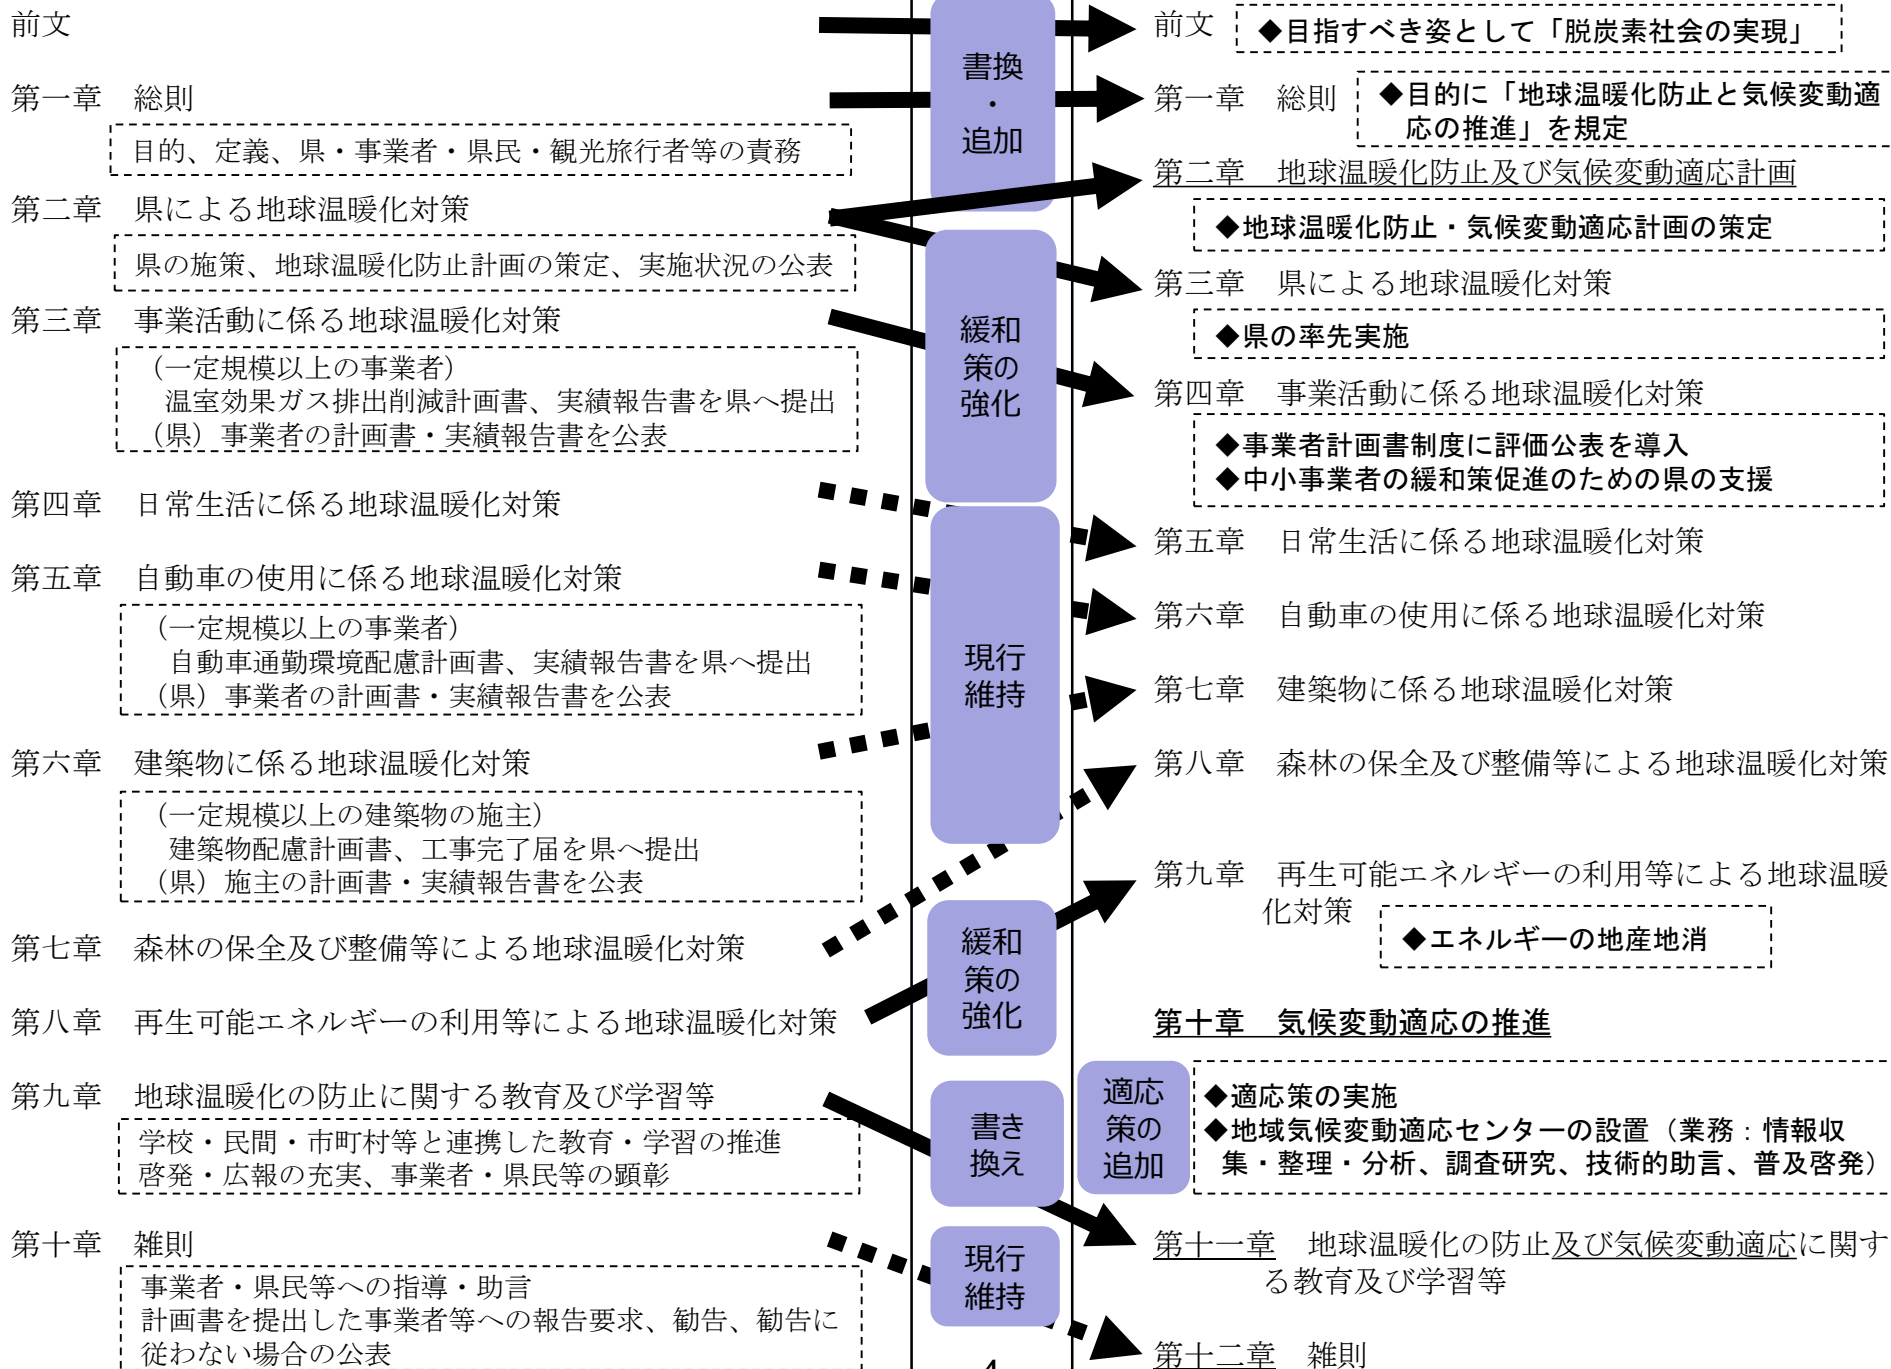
前文

第一章　総則

目的、定義、県・事業者・県民・観光旅行者等の責務

第二章　県による地球温暖化対策

県の施策、地球温暖化防止計画の策定、実施状況の公表

第三章　事業活動に係る地球温暖化対策

（一定規模以上の事業者）
温室効果ガス排出削減計画書、実績報告書を県へ提出
（県）事業者の計画書・実績報告書を公表

第四章　日常生活に係る地球温暖化対策

第五章　自動車の使用に係る地球温暖化対策

（一定規模以上の事業者）
自動車通勤環境配慮計画書、実績報告書を県へ提出
（県）事業者の計画書・実績報告書を公表

第六章　建築物に係る地球温暖化対策

（一定規模以上の建築物の施主）
建築物配慮計画書、工事完了届を県へ提出
（県）施主の計画書・実績報告書を公表

第七章　森林の保全及び整備等による地球温暖化対策

第八章　再生可能エネルギーの利用等による地球温暖化対策

第九章　地球温暖化の防止に関する教育及び学習等

学校・民間・市町村等と連携した教育・学習の推進
啓発・広報の充実、事業者・県民等の顕彰

第十章　雑則

事業者・県民等への指導・助言
計画書を提出した事業者等への報告要求、勧告、勧告に従わない場合の公表

書換・追加

緩和策の強化

現行維持

緩和策の強化

書き換え

適応策の追加

現行維持

前文　◆目指すべき姿として「脱炭素社会の実現」

第一章　総則　◆目的に「地球温暖化防止と気候変動適応の推進」を規定

第二章　地球温暖化防止及び気候変動適応計画

◆地球温暖化防止・気候変動適応計画の策定

第三章　県による地球温暖化対策

◆県の率先実施

第四章　事業活動に係る地球温暖化対策

◆事業者計画書制度に評価公表を導入
◆中小事業者の緩和策促進のための県の支援

第五章　日常生活に係る地球温暖化対策

第六章　自動車の使用に係る地球温暖化対策

第七章　建築物に係る地球温暖化対策

第八章　森林の保全及び整備等による地球温暖化対策

第九章　再生可能エネルギーの利用等による地球温暖化対策　◆エネルギーの地産地消

第十章　気候変動適応の推進

◆適応策の実施
◆地域気候変動適応センターの設置（業務：情報収集・整理・分析、調査研究、技術的助言、普及啓発）

第十一章　地球温暖化の防止及び気候変動適応に関する教育及び学習等

第十二章　雑則